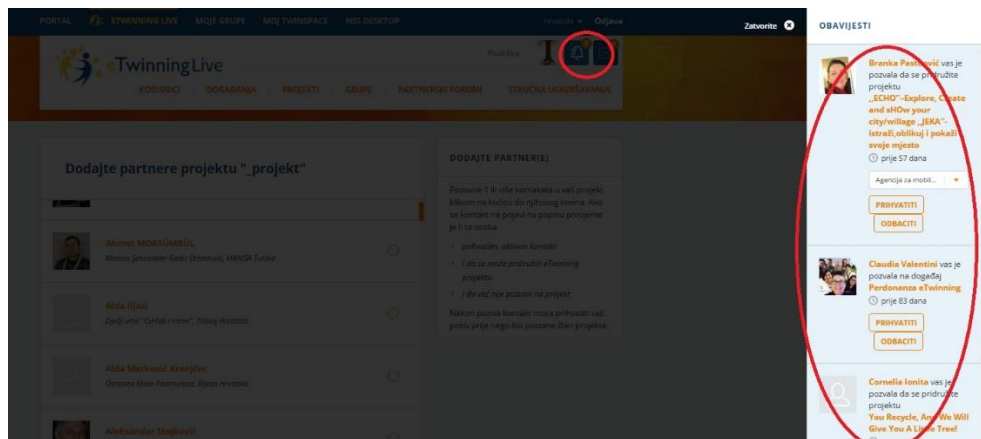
PORTAL ETWINNING LIVE MOJE GRUPE MOJ TWINSPACE NSS DESKTOP Hrvatski Odjava

Zatvorite

eTwinning Live

Podrška

KORISNICI DOGAĐANJA PROJEKTI GRUPE PARTNERSKI FORUMI STRUČNA USAVRŠAVANJA

Dodajte partnere projektu "_projekt"

Ahmet MORSÜMBÜL
Manisa Şehzadeler Gediz Ortaokulu, MANISA Turska

Alea Ilijaš
Dječji vrtić "Čarobni kamen", Trilj Hrvatska

Aida Marković Kranjčec
Osnovna škola Podmurvice, Rijeka Hrvatska

Aleksandar Stojković

DODAJTE PARTNER(E)

Pozovite 1 ili više kontakata u vaš projekt klikom na kućicu do njihovog imena. Ako se kontakt ne pojavi na popisu provjerite je li ta osoba:

> prihvaćen, aktivan kontakt
> i da se može pridružiti eTwinning projektu
> i da već nije pozvan na projekt

Nakon poziva kontakt mora prihvatiti vaš poziv prije nego što postane član projekta.

OBAVIJESTI

Branka Pastuović vas je pozvala da se pridružite projektu „ECHO"-Explore, Create and sHOw your city/village „JEKA"-istraži,oblikuj i pokaži svoje mjesto
prije 57 dana
Agencija za mobil...
PRIHVATITI
ODBACITI

Claudia Valentini vas je pozvala na događaj Perdonanza eTwinning
prije 83 dana
PRIHVATITI
ODBACITI

Cornelia Ionita vas je pozvala da se pridružite projektu You Recycle, And We Will Give You A Little Tree!